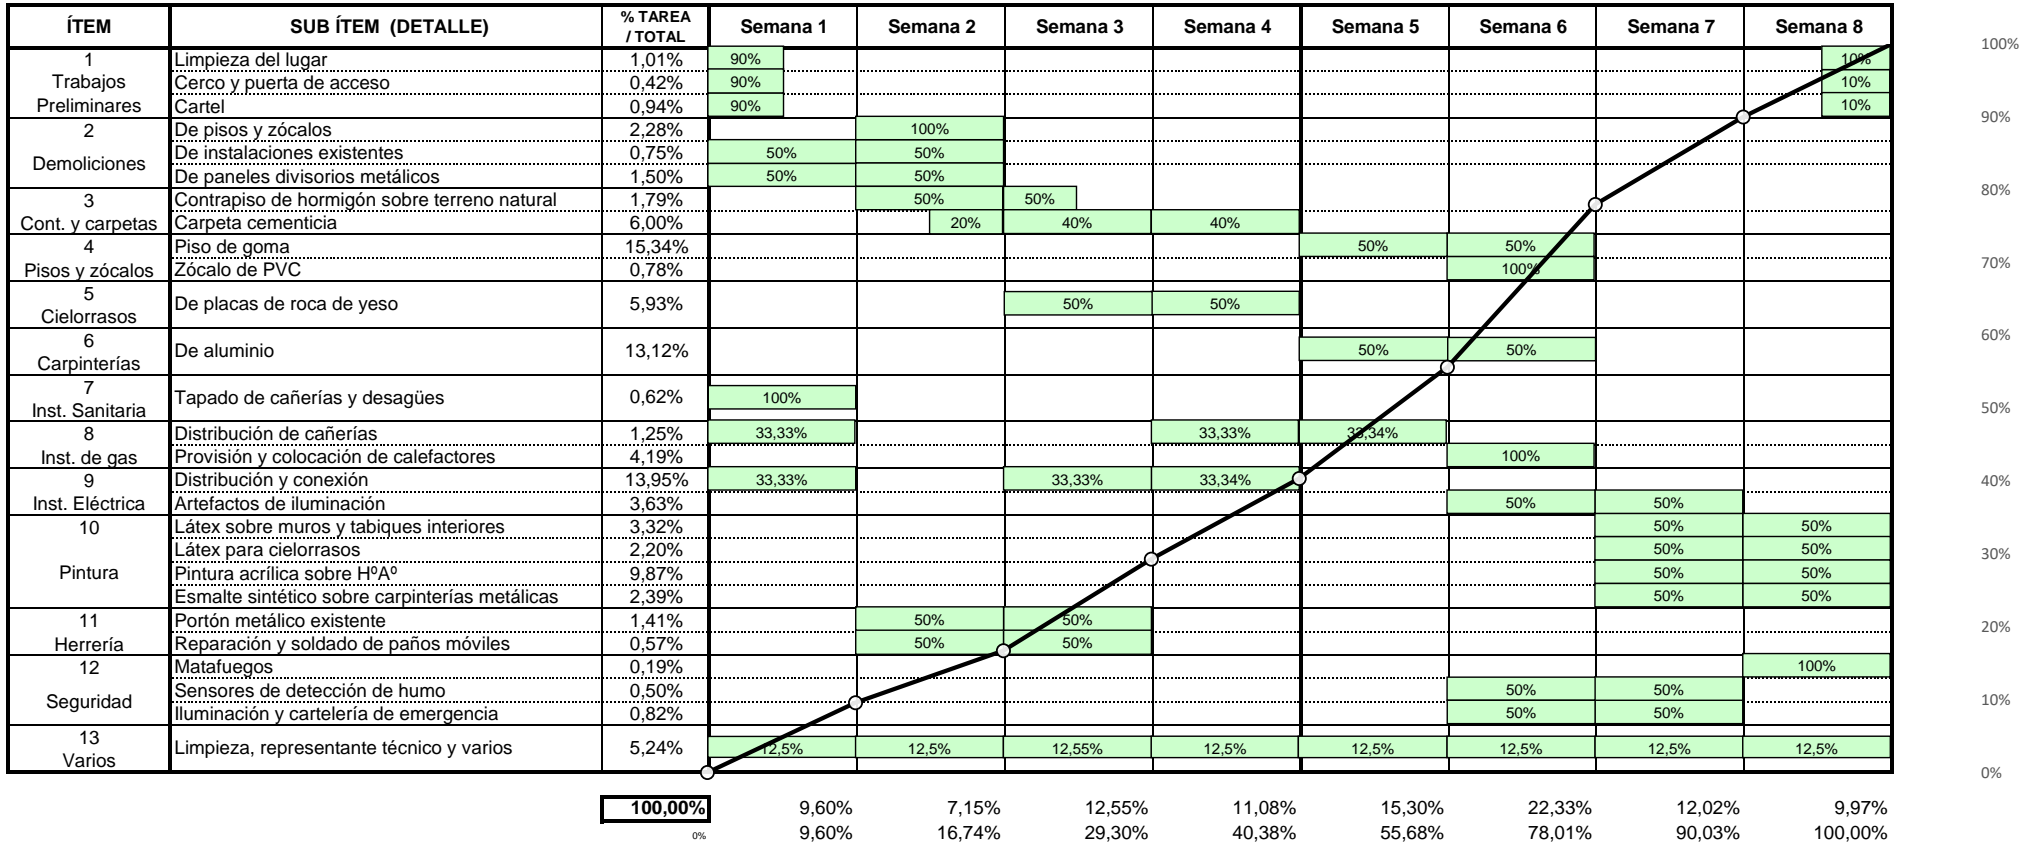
| ÍTEM | SUB ÍTEM (DETALLE) | % TAREA / TOTAL | Semana 1 | Semana 2 | Semana 3 | Semana 4 | Semana 5 | Semana 6 | Semana 7 | Semana 8 |
|---|---|---|---|---|---|---|---|---|---|---|
| 1 Trabajos Preliminares | Limpieza del lugar | 1,01% | 90% | | | | | | | 10% |
| | Cerco y puerta de acceso | 0,42% | 90% | | | | | | | 10% |
| | Cartel | 0,94% | 90% | | | | | | | 10% |
| 2 Demoliciones | De pisos y zócalos | 2,28% | | 100% | | | | | | |
| | De instalaciones existentes | 0,75% | 50% | 50% | | | | | | |
| | De paneles divisorios metálicos | 1,50% | 50% | 50% | | | | | | |
| 3 Cont. y carpetas | Contrapiso de hormigón sobre terreno natural | 1,79% | | 50% | 50% | | | | | |
| | Carpeta cementicia | 6,00% | | 20% | 40% | 40% | | | | |
| 4 Pisos y zócalos | Piso de goma | 15,34% | | | | | 50% | 50% | | |
| | Zócalo de PVC | 0,78% | | | | | | 100% | | |
| 5 Cielorrasos | De placas de roca de yeso | 5,93% | | | 50% | 50% | | | | |
| 6 Carpinterías | De aluminio | 13,12% | | | | | 50% | 50% | | |
| 7 Inst. Sanitaria | Tapado de cañerías y desagües | 0,62% | 100% | | | | | | | |
| 8 Inst. de gas | Distribución de cañerías | 1,25% | 33,33% | | | 33,33% | 33,34% | | | |
| | Provisión y colocación de calefactores | 4,19% | | | | | | 100% | | |
| 9 Inst. Eléctrica | Distribución y conexión | 13,95% | 33,33% | | 33,33% | 33,34% | | | | |
| | Artefactos de iluminación | 3,63% | | | | | | 50% | 50% | |
| 10 Pintura | Látex sobre muros y tabiques interiores | 3,32% | | | | | | | 50% | 50% |
| | Látex para cielorrasos | 2,20% | | | | | | | 50% | 50% |
| | Pintura acrílica sobre HºAº | 9,87% | | | | | | | 50% | 50% |
| | Esmalte sintético sobre carpinterías metálicas | 2,39% | | | | | | | 50% | 50% |
| 11 Herrería | Portón metálico existente | 1,41% | | 50% | 50% | | | | | |
| | Reparación y soldado de paños móviles | 0,57% | | 50% | 50% | | | | | |
| 12 Seguridad | Matafuegos | 0,19% | | | | | | | | 100% |
| | Sensores de detección de humo | 0,50% | | | | | | 50% | 50% | |
| | Iluminación y cartelería de emergencia | 0,82% | | | | | | 50% | 50% | |
| 13 Varios | Limpieza, representante técnico y varios | 5,24% | 12,5% | 12,5% | 12,55% | 12,5% | 12,5% | 12,5% | 12,5% | 12,5% |
| | | 100,00% | 9,60% | 7,15% | 12,55% | 11,08% | 15,30% | 22,33% | 12,02% | 9,97% |
| | | 0% | 9,60% | 16,74% | 29,30% | 40,38% | 55,68% | 78,01% | 90,03% | 100,00% |

100%
90%
80%
70%
60%
50%
40%
30%
20%
10%
0%